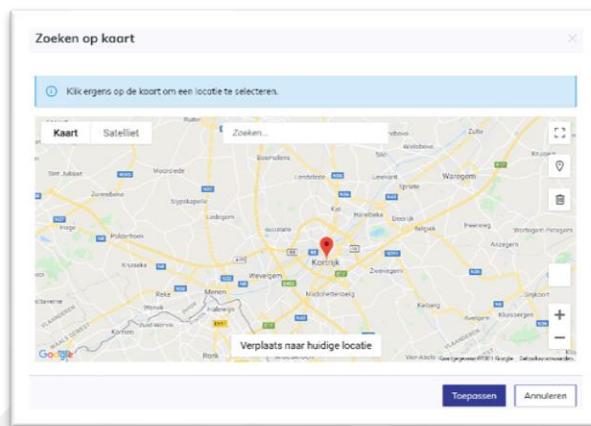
Zoeken op kaart

Klik ergens op de kaart om een locatie te selecteren.

Kaart
Satelliet
Zoeken...

Sint-Juliaan
Moorslede
Rumbeke
Zonnebeke
Beveren
Ledegem
Lendelede
Waregem
Wielsbeke
Sint-Eloois-Vijve
Harelbeke
Kuurne
Deerlijk
Zwevegem
Kortrijk
Wevelgem
Menen
Rekkem
Lauwe
Bissegem
Marke
Moorsele
Geluwe
Gullegem
Heule
Kruiseke
Reke
Komen
Ronk
Zandvoorde
Ieper
Dranouter
Heuvelland
Zillebeke
Ploegsteert
Roeselare
Izegem
Ingelmunster
Vichte
Anzegem
Avelgem
Spiere-Helkijn
Kluisbergen
Kerkhove
Sijsele
Wortegem-Petegem
Ooigem
Gijzelbrechtegem
Pecq
Kain

Verplaats naar huidige locatie

Google
Kaartgegevens ©2021 Google
Gebruiksvoorwaarden

Toepassen
Annuleren